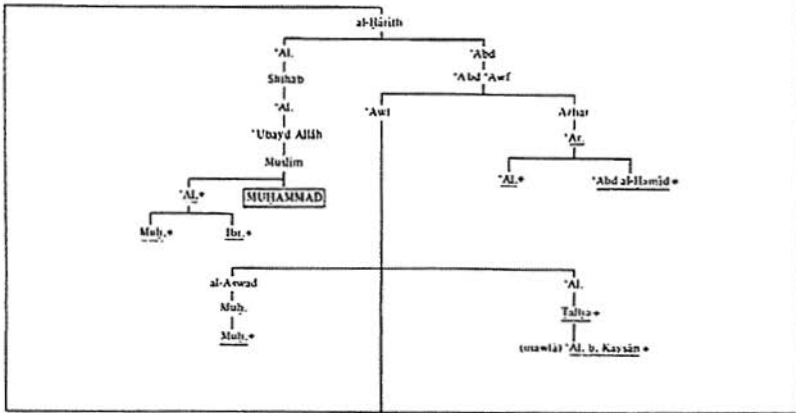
al-Ḥārith

ʿAl.

Shihāb

ʿAl.

ʿUbayd Allāh

Muslim

ʿAl.*

MUḤAMMAD

Muḥ.*

Ibr.*

ʿAbd

ʿAbd ʿAwf

ʿAwf

Azhar

ʿAr.

ʿAl.*

ʿAbd al-Ḥamīd*

al-Aswad

Muḥ.

Muḥ.*

ʿAl.

Ṭalḥa*

(mawlā) ʿAl. b. Kaysān*